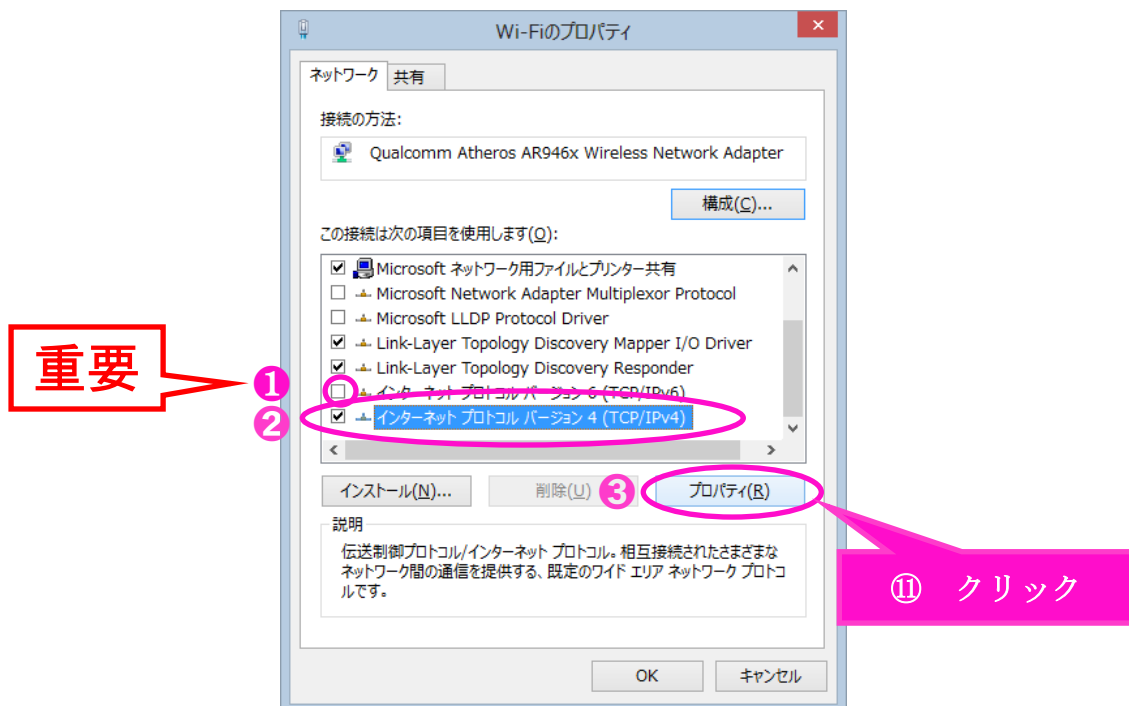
Wi-Fiのプロパティ

ネットワーク　共有

接続の方法:

Qualcomm Atheros AR946x Wireless Network Adapter

構成(C)...

この接続は次の項目を使用します(O):

Microsoft ネットワーク用ファイルとプリンター共有
Microsoft Network Adapter Multiplexor Protocol
Microsoft LLDP Protocol Driver
Link-Layer Topology Discovery Mapper I/O Driver
Link-Layer Topology Discovery Responder
インターネット プロトコル バージョン 6 (TCP/IPv6)
インターネット プロトコル バージョン 4 (TCP/IPv4)

重要

❶

❷

インストール(N)...　削除(U)　❸　プロパティ(R)

説明
伝送制御プロトコル/インターネット プロトコル。相互接続されたさまざまなネットワーク間の通信を提供する、既定のワイド エリア ネットワーク プロトコルです。

⑪　クリック

OK　キャンセル